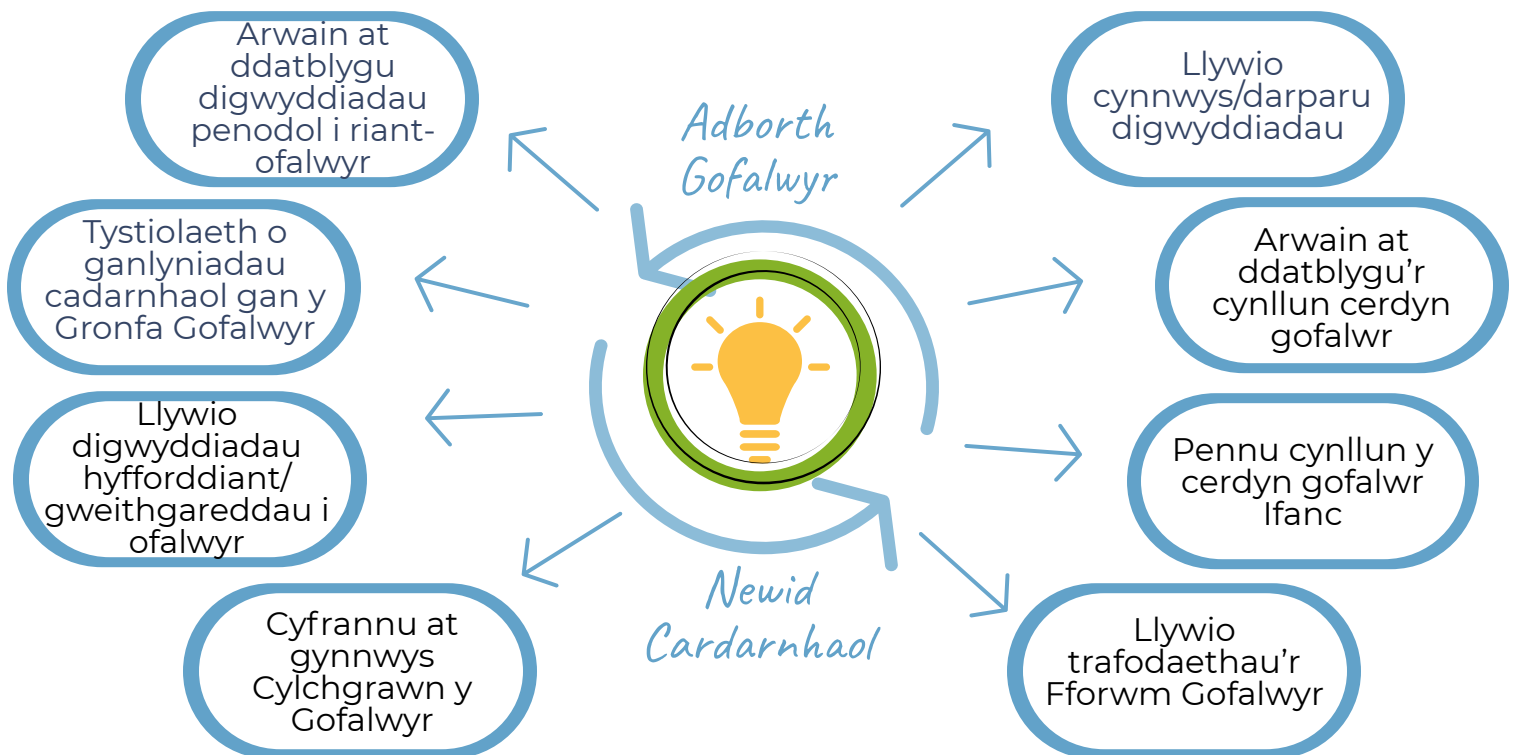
Arwain at ddatblygu digwyddiadau penodol i riant-ofalwyr

Llywio cynnwys/darparu digwyddiadau

Adborth Gofalwyr

Tystiolaeth o ganlyniadau cadarnhaol gan y Gronfa Gofalwyr

Arwain at ddatblygu'r cynllun cerdyn gofalwr

Llywio digwyddiadau hyfforddiant/ gweithgareddau i ofalwyr

Pennu cynllun y cerdyn gofalwr Ifanc

Newid Cardarnhaol

Cyfrannu at gynnwys Cylchgrawn y Gofalwyr

Llywio trafodaethau'r Fforwm Gofalwyr